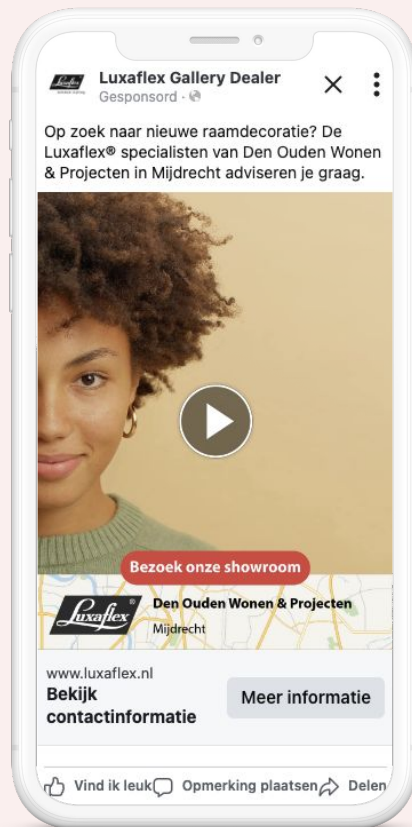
Luxaflex Gallery Dealer
Gesponsord ·

Op zoek naar nieuwe raamdecoratie? De Luxaflex® specialisten van Den Ouden Wonen & Projecten in Mijdrecht adviseren je graag.

Bezoek onze showroom

Luxaflex

Den Ouden Wonen & Projecten
Mijdrecht

www.luxaflex.nl
Bekijk contactinformatie

Meer informatie

Vind ik leuk
Opmerking plaatsen
Delen